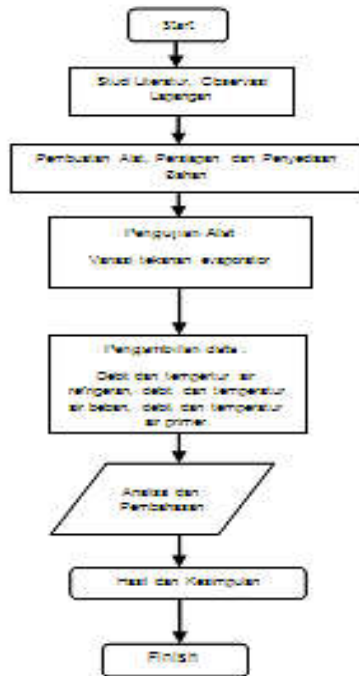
Start

Studi Literatur, Observasi Lapangan

Pembuatan Alat, Persiapan dan Penyediaan Bahan

Pengujian Alat

Variasi tekanan evaporator

Pengambilan data :

Debit dan temperatur air refrigeran, debit dan temperatur air beban, debit dan temperatur air primer.

Analisa dan Pembahasan

Hasil dan Kesimpulan

Finish